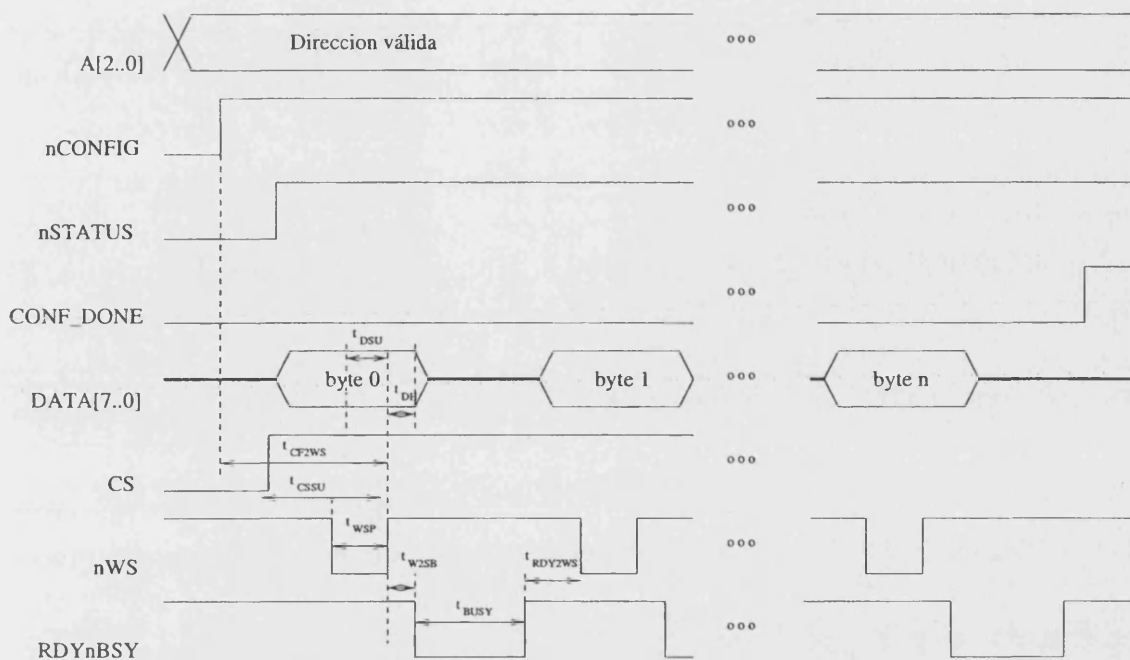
A[2..0]
Direccion válida
ooo
nCONFIG
ooo
nSTATUS
ooo
CONF_DONE
ooo
$t_{DSU}$
DATA[7..0]
byte 0
$t_{DH}$
byte 1
ooo
byte n
$t_{CF2WS}$
ooo
CS
$t_{CSSU}$
$t_{WSP}$
ooo
nWS
$t_{W2SB}$
$t_{RDY2WS}$
$t_{BUSY}$
ooo
RDYnBSY